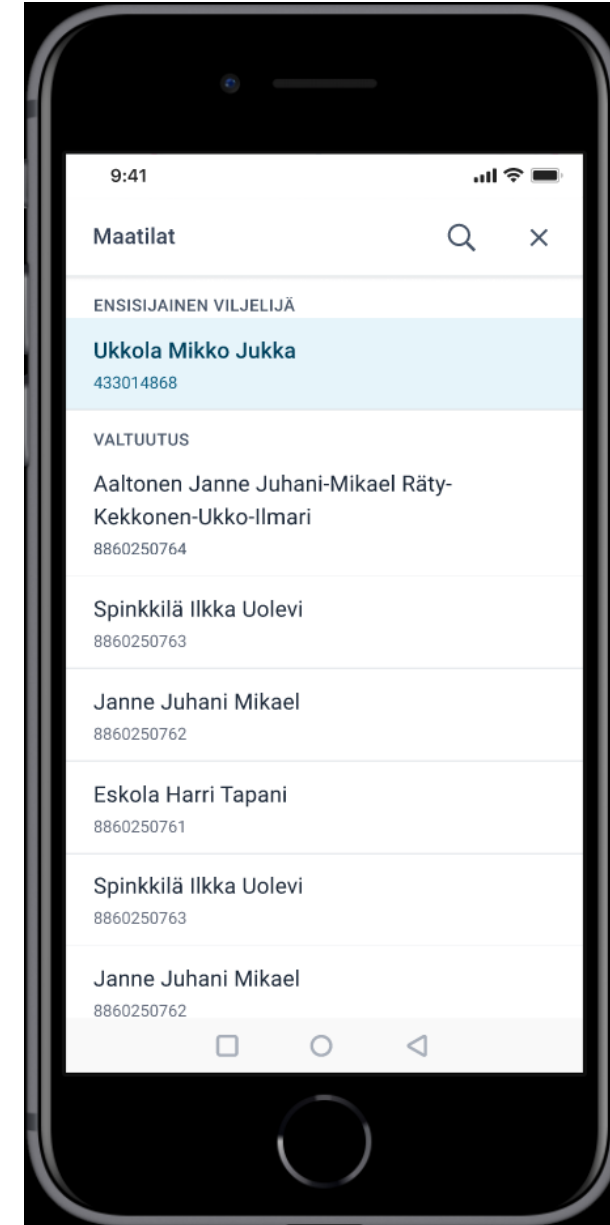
9:41

Maatilat

ENSISIJAINEN VILJELIJÄ

Ukkola Mikko Jukka
433014868

VALTUUTUS

Aaltonen Janne Juhani-Mikael Räty-Kekkonen-Ukko-Ilmari
8860250764

Spinkkilä Ilkka Uolevi
8860250763

Janne Juhani Mikael
8860250762

Eskola Harri Tapani
8860250761

Spinkkilä Ilkka Uolevi
8860250763

Janne Juhani Mikael
8860250762